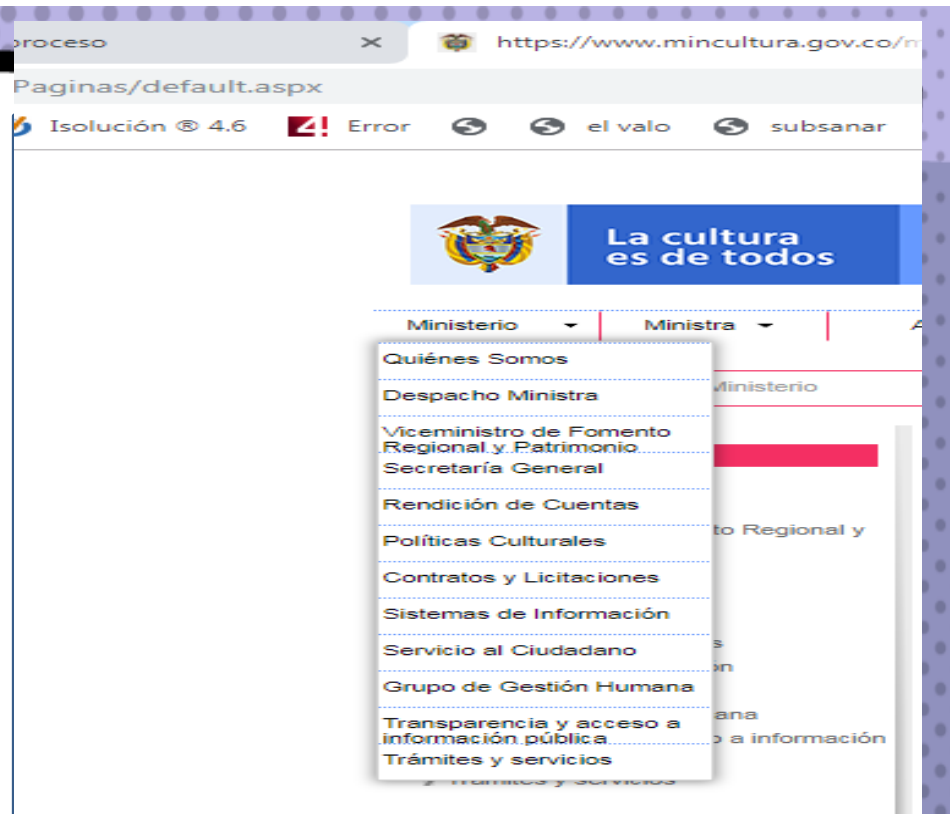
proceso
https://www.mincultura.gov.co/
Paginas/default.aspx
Isolución ® 4.6
Error
el valo
subsanar

La cultura es de todos

Ministerio
Ministra
A

Quiénes Somos
Despacho Ministra
Viceministro de Fomento Regional y Patrimonio
Secretaría General
Rendición de Cuentas
Políticas Culturales
Contratos y Licitaciones
Sistemas de Información
Servicio al Ciudadano
Grupo de Gestión Humana
Transparencia y acceso a información pública
Trámites y servicios

Ministerio
to Regional y
s
on
ana
o a información
Trámites y servicios